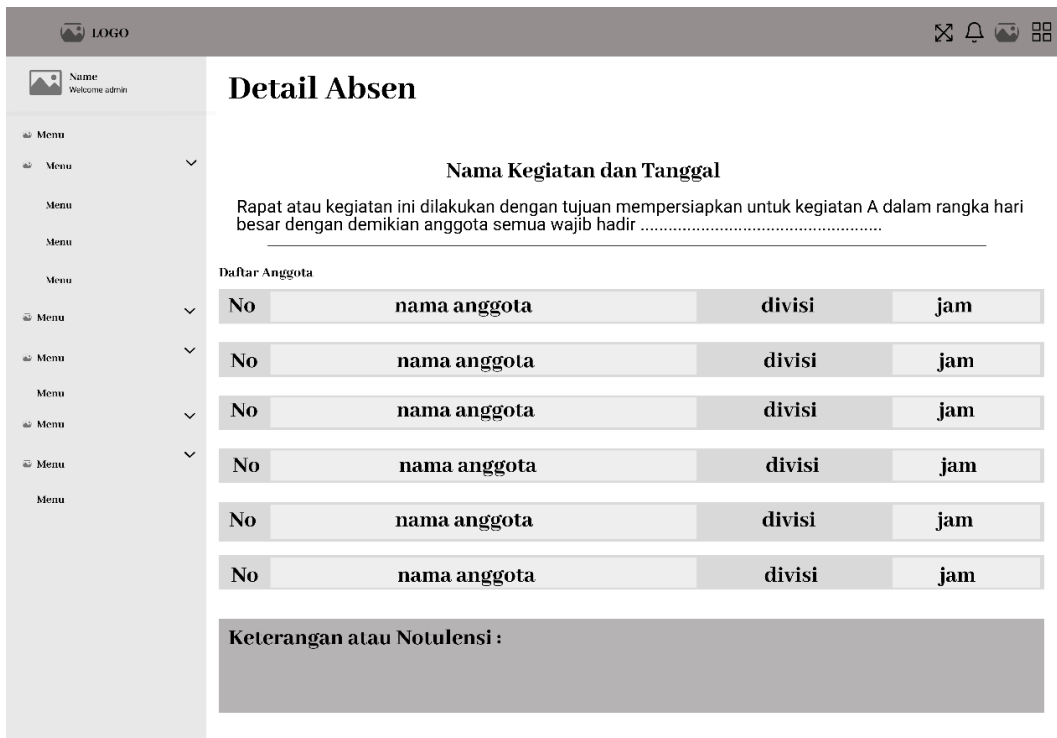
LOGO

Name
Welcome admin

Menu
Menu
Menu
Menu
Menu
Menu
Menu
Menu
Menu
Menu
Menu

Detail Absen

Nama Kegiatan dan Tanggal

Rapat atau kegiatan ini dilakukan dengan tujuan mempersiapkan untuk kegiatan A dalam rangka hari besar dengan demikian anggota semua wajib hadir ..................................................

Daftar Anggota

| No | nama anggota | divisi | jam |
|---|---|---|---|
| No | nama anggota | divisi | jam |
| No | nama anggota | divisi | jam |
| No | nama anggota | divisi | jam |
| No | nama anggota | divisi | jam |
| No | nama anggota | divisi | jam |

Keterangan atau Notulensi :